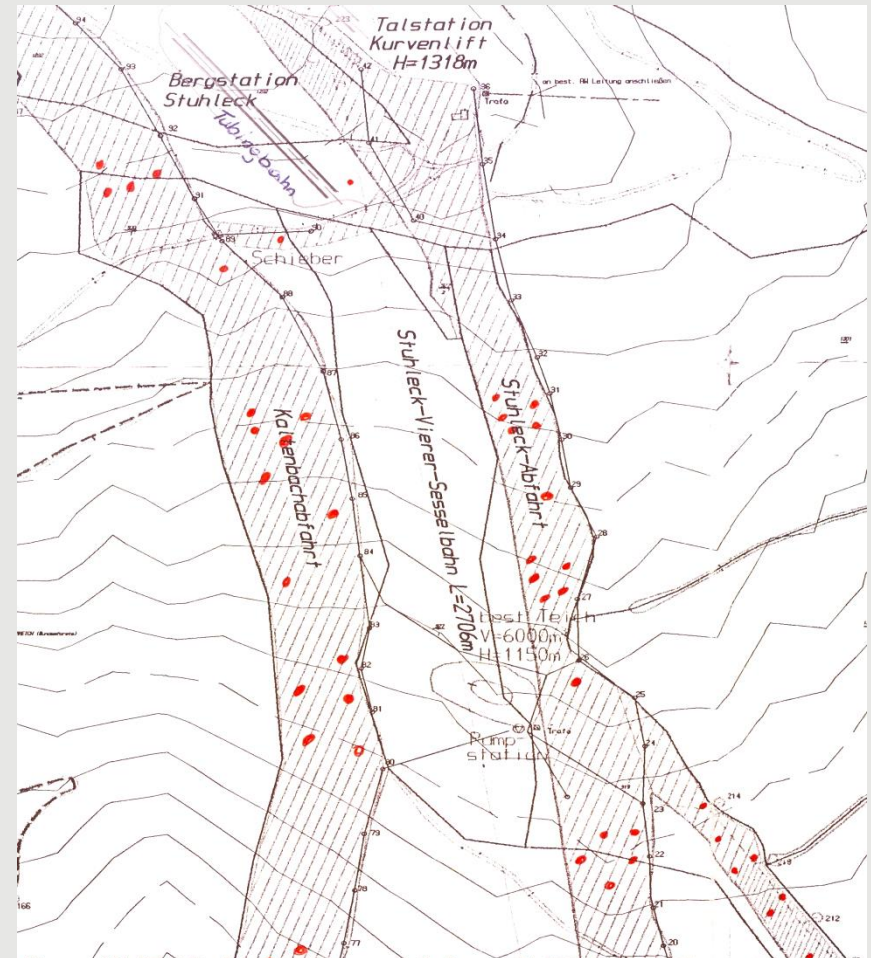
94
233
Talstation
Kurvenlift
H=1318m
93
Bergstation
Stuhleck
42
36
an best. AW Leitung anschließen
Trafo
Tubingbahn
92
41
35
91
40
90
89
Schieber
34
88
33
Stuhleck-Vierer-Sesselbahn L=2706m
32
87
Stuhleck-Abfahrt
31
Kaltenbachabfahrt
86
30
85
29
28
84
27
best. Teich
V=6000m
H=1150m
83
26
82
25
81
Trafo
Pump-
station
24
80
214
23
79
22
166
78
21
212
77
20